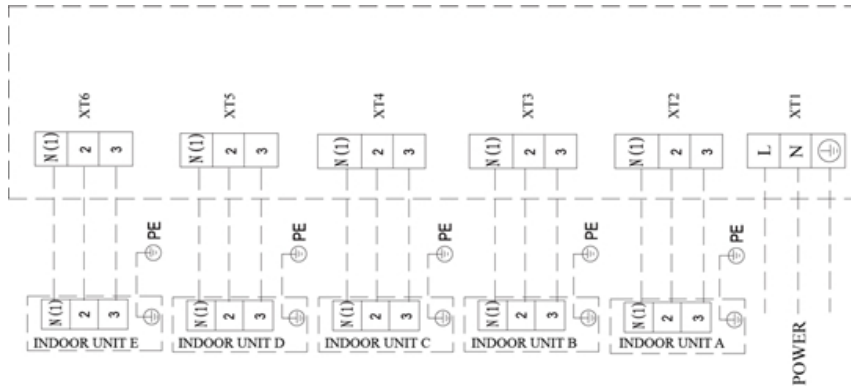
XT6
N(1) 2 3

XT5
N(1) 2 3

XT4
N(1) 2 3

XT3
N(1) 2 3

XT2
N(1) 2 3

XT1
L N

PE
PE
PE
PE
PE

N(1) 2 3
INDOOR UNIT E

N(1) 2 3
INDOOR UNIT D

N(1) 2 3
INDOOR UNIT C

N(1) 2 3
INDOOR UNIT B

N(1) 2 3
INDOOR UNIT A

POWER